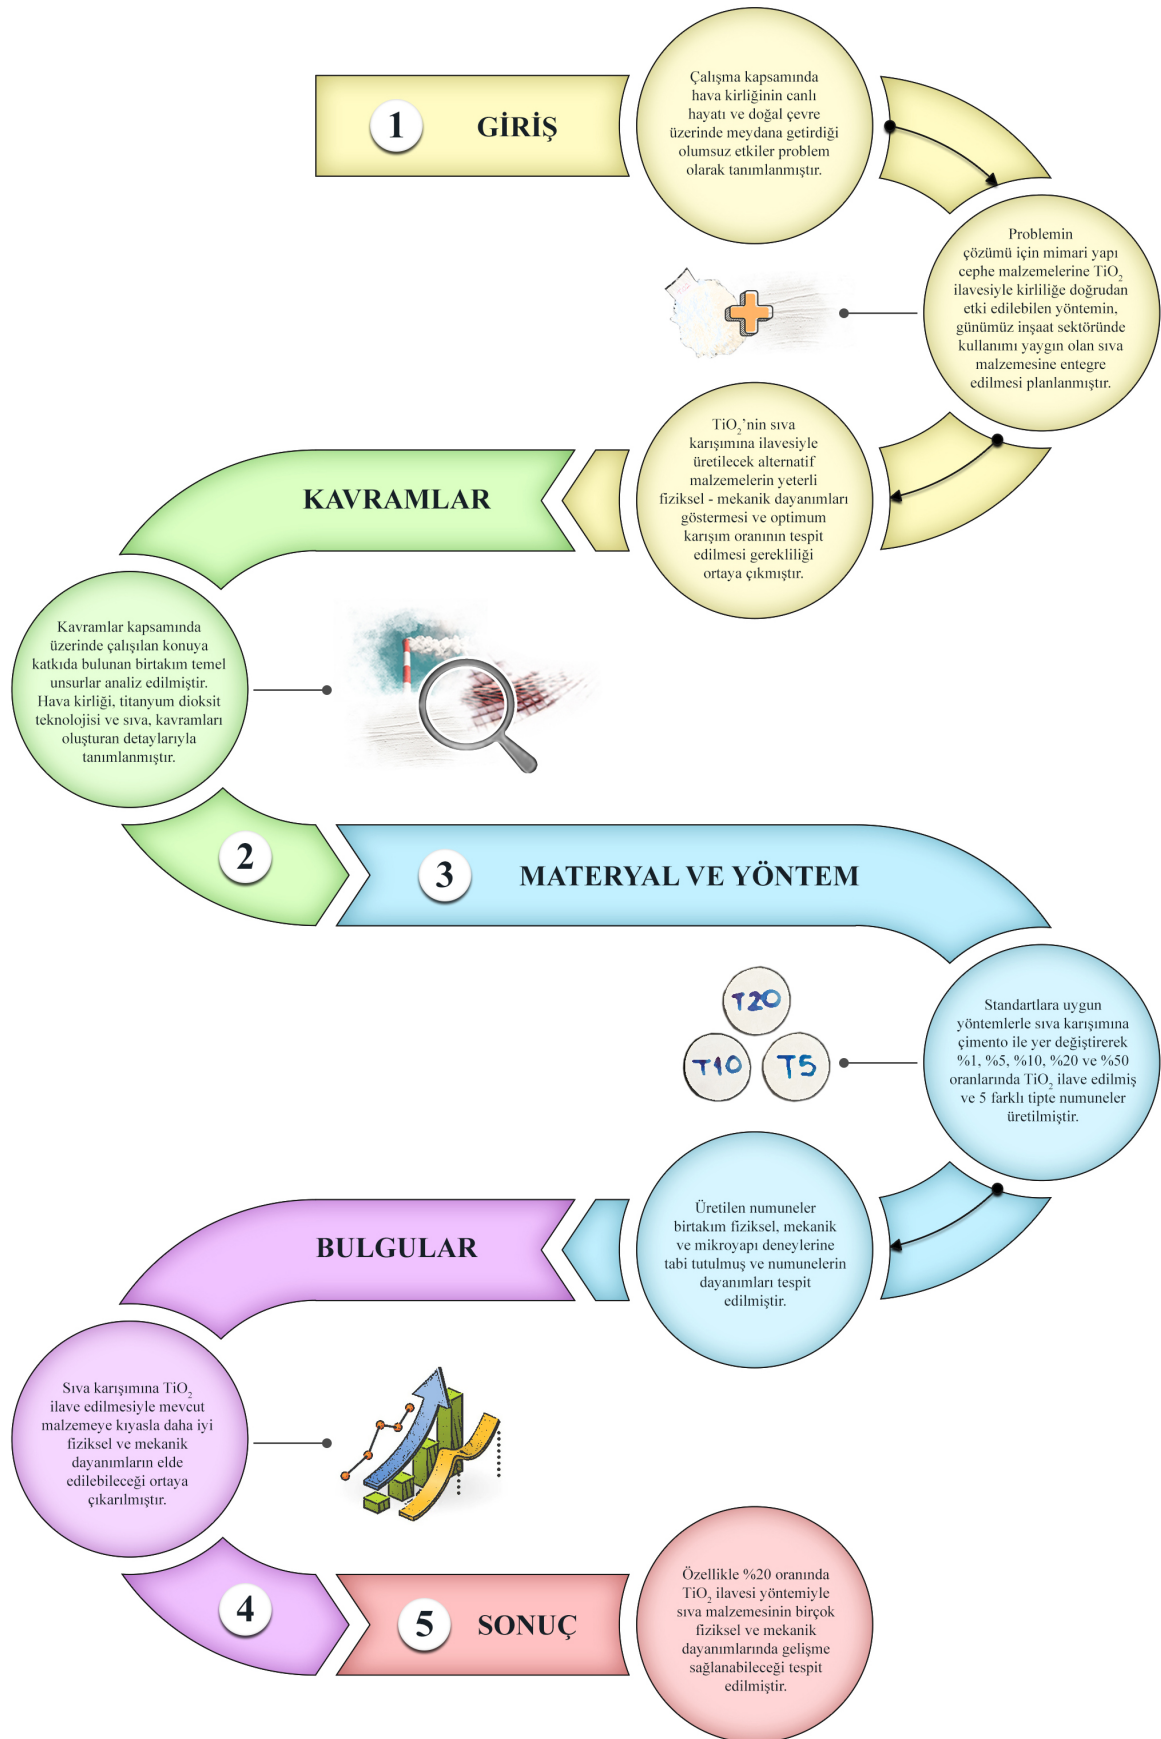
1 GİRİŞ

Çalışma kapsamında hava kirliğinin canlı hayatı ve doğal çevre üzerinde meydana getirdiği olumsuz etkiler problem olarak tanımlanmıştır.

Problemin çözümü için mimari yapı cephe malzemelerine $TiO_2$ ilavesiyle kirliliğe doğrudan etki edilebilen yöntemin, günümüz inşaat sektöründe kullanımı yaygın olan sıva malzemesine entegre edilmesi planlanmıştır.

$TiO_2$'nin sıva karışımına ilavesiyle üretilecek alternatif malzemelerin yeterli fiziksel - mekanik dayanımları göstermesi ve optimum karışım oranının tespit edilmesi gerekliliği ortaya çıkmıştır.

KAVRAMLAR

Kavramlar kapsamında üzerinde çalışılan konuya katkıda bulunan birtakım temel unsurlar analiz edilmiştir. Hava kirliği, titanyum dioksit teknolojisi ve sıva, kavramları oluşturan detaylarıyla tanımlanmıştır.

2

3 MATERYAL VE YÖNTEM

T20
T10
T5

Standartlara uygun yöntemlerle sıva karışımına çimento ile yer değiştirerek %1, %5, %10, %20 ve %50 oranlarında $TiO_2$ ilave edilmiş ve 5 farklı tipte numuneler üretilmiştir.

Üretilen numuneler birtakım fiziksel, mekanik ve mikroyapı deneylerine tabi tutulmuş ve numunelerin dayanımları tespit edilmiştir.

BULGULAR

Sıva karışımına $TiO_2$ ilave edilmesiyle mevcut malzemeye kıyasla daha iyi fiziksel ve mekanik dayanımların elde edilebileceği ortaya çıkarılmıştır.

4

5 SONUÇ

Özellikle %20 oranında $TiO_2$ ilavesi yöntemiyle sıva malzemesinin birçok fiziksel ve mekanik dayanımlarında gelişme sağlanabileceği tespit edilmiştir.